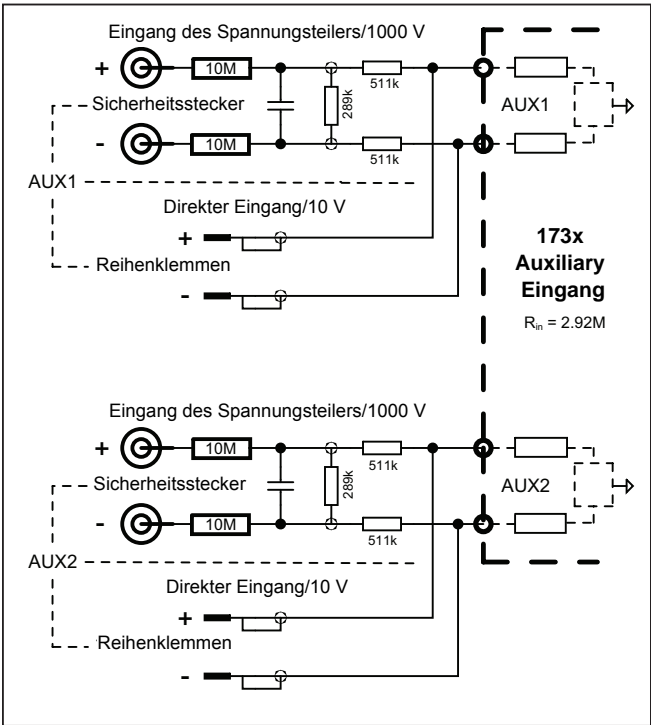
Eingang des Spannungsteilers/1000 V

+ 10M 289k 511k

Sicherheitsstecker

- 10M 511k

AUX1

AUX1

Direkter Eingang/10 V

+

Reihenklemmen

-

173x
Auxiliary
Eingang

$R_{in}$ = 2.92M

Eingang des Spannungsteilers/1000 V

+ 10M 289k 511k

Sicherheitsstecker

AUX2

- 10M 511k

AUX2

Direkter Eingang/10 V

+

Reihenklemmen

-